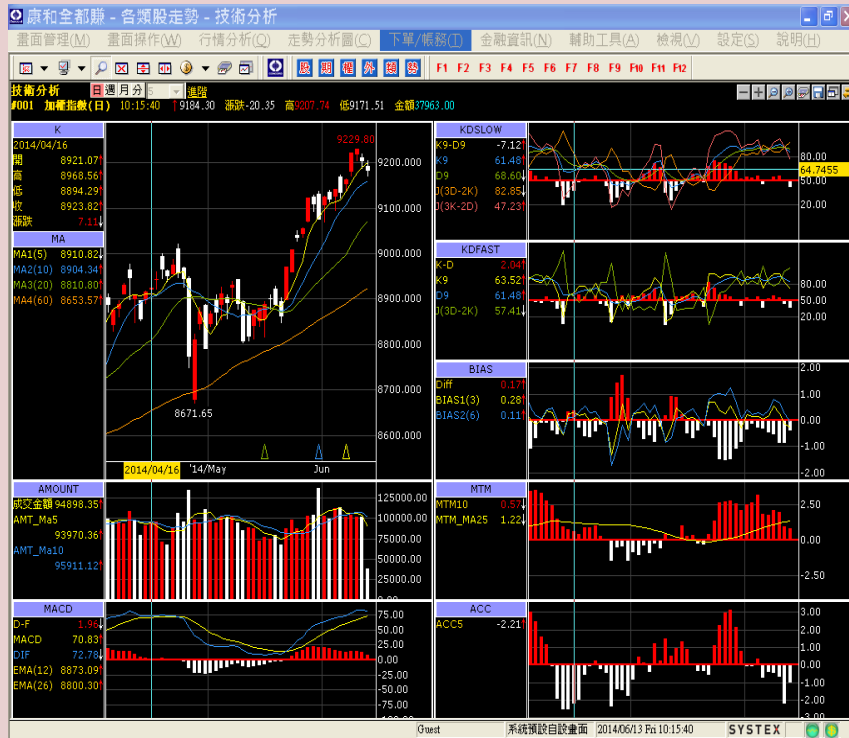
康和全都賺 - 各類股走勢 - 技術分析

畫面管理(M) 畫面操作(W) 行情分析(Q) 走勢分析圖(C) 下單/帳務(T) 金融資訊(N) 輔助工具(A) 檢視(V) 設定(S) 說明(H)

股 期 權 外 證 F1 F2 F3 F4 F5 F6 F7 F8 F9 F10 F11 F12

技術分析 日 週 月 分 5 進階

#001 加權指數(日) 10:15:40 9184.30 漲跌-20.35 高9207.74 低9171.51 金額37963.00

K
2014/04/16
開 8921.07
高 8968.56
低 8894.29
收 8923.82
漲跌 7.11

MA
MA1(5) 8910.82
MA2(10) 8904.34
MA3(20) 8810.80
MA4(60) 8653.57

9229.80
9200.000
9100.000
9000.000
8900.000
8800.000
8700.000
8600.000
8671.65
2014/04/16 '14/May Jun

KDSLOW
K9-D9 -7.12
K9 61.48
D9 68.60
J(3D-2K) 82.85
J(3K-2D) 47.23
80.00
64.7455
50.00
20.00

KDFAST
K-D 2.04
K9 63.52
D9 61.48
J(3D-2K) 57.41
80.00
50.00
20.00

BIAS
Diff 0.17
BIAS1(3) 0.28
BIAS2(6) 0.11
2.00
1.00
0.00
-1.00
-2.00

AMOUNT
成交金額 94898.35
AMT_Ma5
93970.36
AMT_Ma10
95911.12
125000.00
100000.00
75000.00
50000.00
25000.00

MTM
MTM10 0.57
MTM_MA25 1.22
2.50
0.00
-2.50

MACD
D-F 1.96
MACD 70.83
DIF 72.78
EMA(12) 8873.09
EMA(26) 8800.30
75.00
50.00
25.00
0.00
-25.00
-50.00
-75.00

ACC
ACC5 -2.21
3.00
2.00
1.00
0.00
-1.00
-2.00
-3.00

Guest 系統預設自設畫面 2014/06/13 Fri 10:15:40 SYSTEX